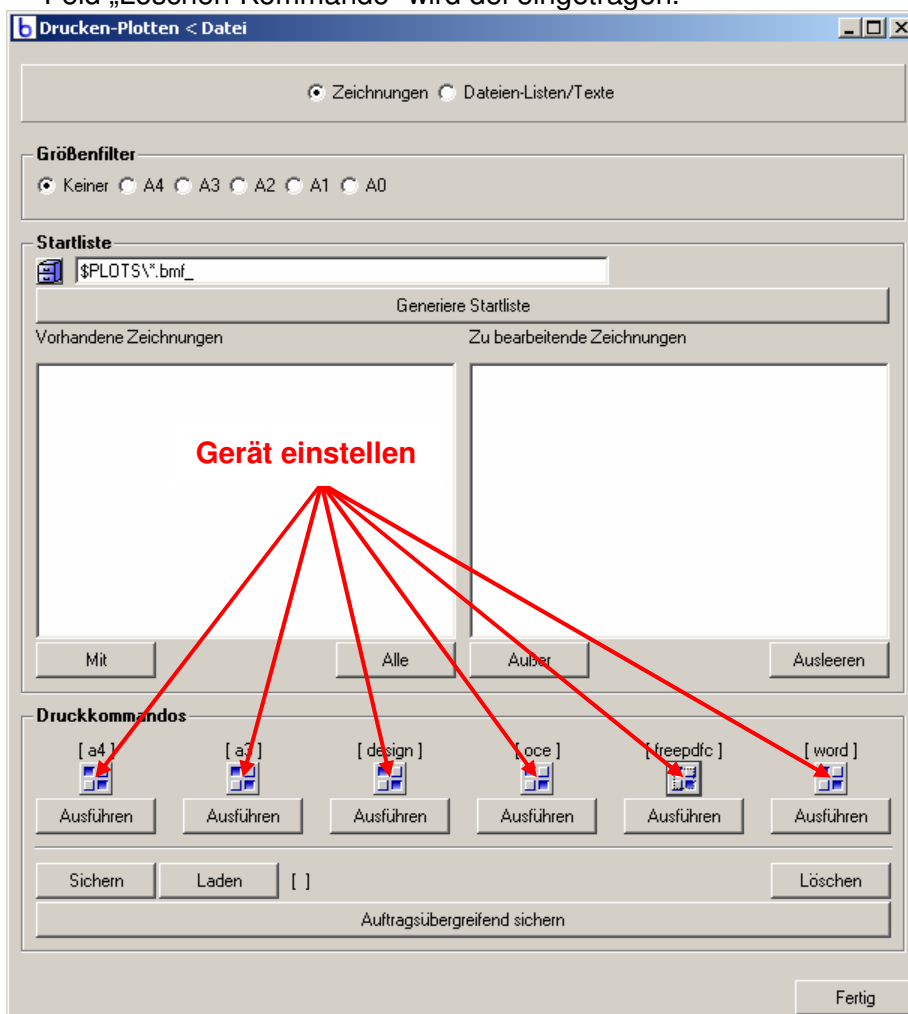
Feld „Löschen-Kommando" wird der eingetragen.

Drucken-Plotten < Datei

Zeichnungen Dateien-Listen/Texte

Größenfilter

Keiner A4 A3 A2 A1 A0

Startliste

$PLOTS\*.bmf_

Generiere Startliste

Vorhandene Zeichnungen

Zu bearbeitende Zeichnungen

Gerät einstellen

Mit

Alle

Außer

Ausleeren

Druckkommandos

[ a4 ]

[ a3 ]

[ design ]

[ oce ]

[ freepdfc ]

[ word ]

Ausführen

Ausführen

Ausführen

Ausführen

Ausführen

Ausführen

Sichern

Laden

[ ]

Löschen

Auftragsübergreifend sichern

Fertig